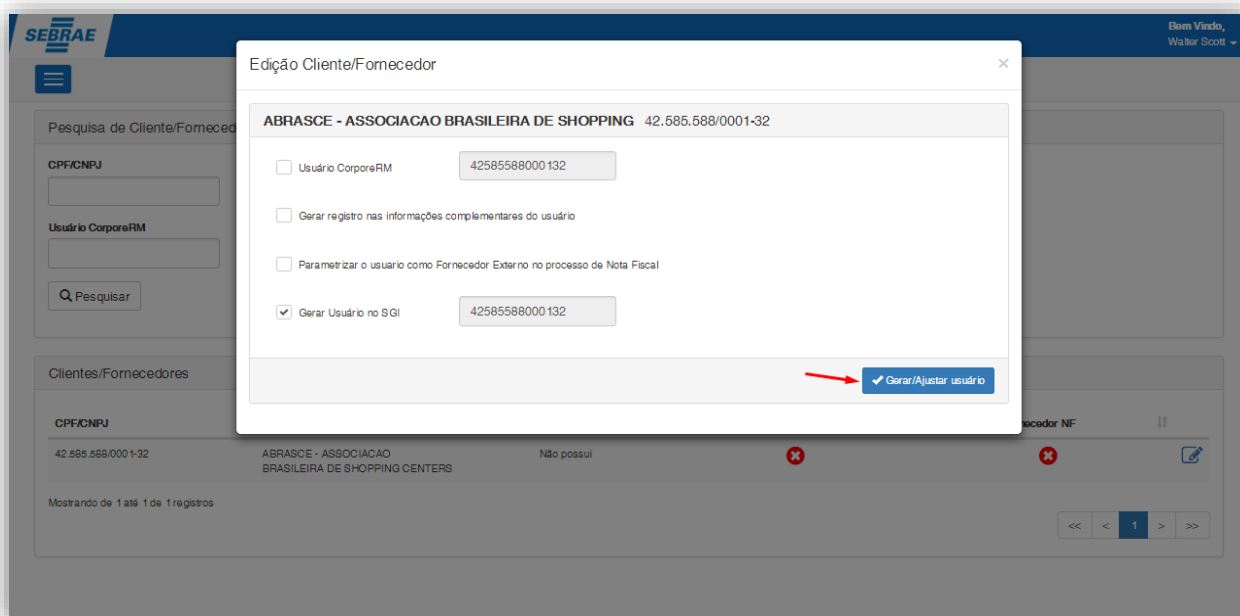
SEBRAE

Bem Vindo, Walter Scott

Pesquisa de Cliente/Fornecedor

CPF/CNPJ

Usuário CorporeRM

Pesquisar

Clientes/Fornecedores

| CPF/CNPJ | | | | necedor NF | |
|---|---|---|---|---|---|
| 42.585.588/0001-32 | ABRASCE - ASSOCIACAO BRASILEIRA DE SHOPPING CENTERS | Não possui | | | |

Mostrando de 1 até 1 de 1 registros

<< < 1 > >>

Edição Cliente/Fornecedor ×

ABRASCE - ASSOCIACAO BRASILEIRA DE SHOPPING 42.585.588/0001-32

Usuário CorporeRM 42585588000132

Gerar registro nas informações complementares do usuário

Parametrizar o usuario como Fornecedor Externo no processo de Nota Fiscal

Gerar Usuário no SGI 42585588000132

Gerar/Ajustar usuário